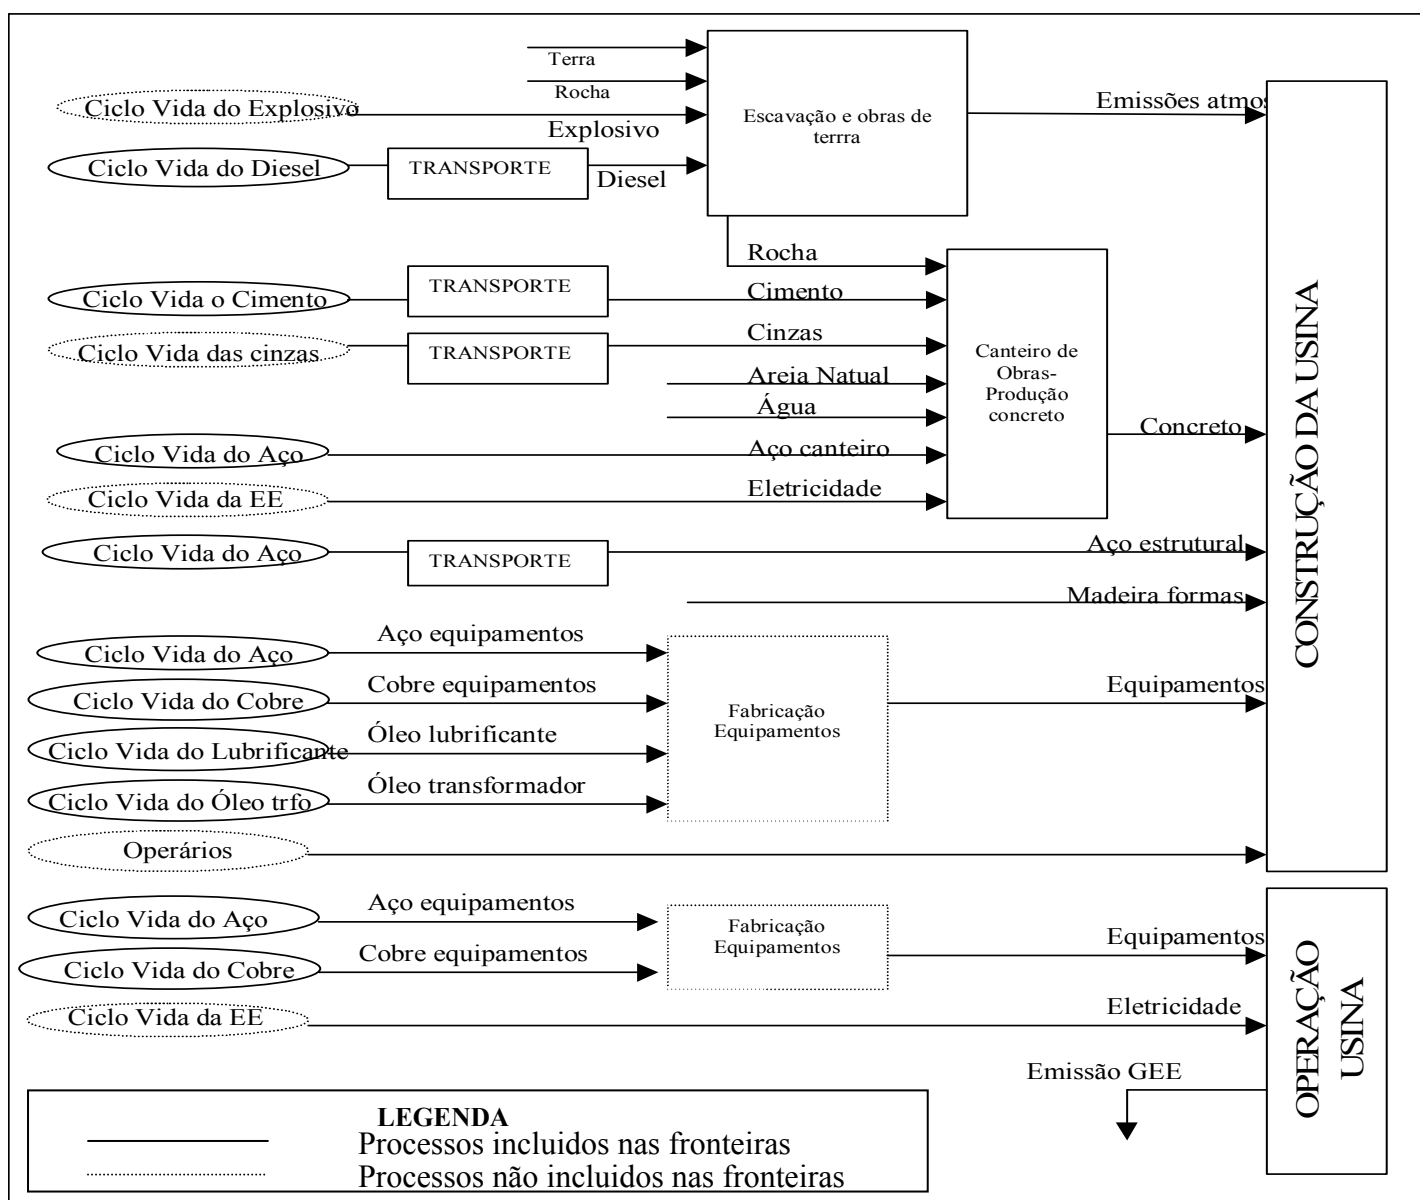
Terra

Rocha

Ciclo Vida do Explosivo

Explosivo

Ciclo Vida do Diesel

TRANSPORTE

Diesel

Escavação e obras de terrra

Emissões atmos

Rocha

Ciclo Vida o Cimento

TRANSPORTE

Cimento

Ciclo Vida das cinzas

TRANSPORTE

Cinzas

Areia Natual

Água

Canteiro de Obras-Produção concreto

Concreto

Ciclo Vida do Aço

Aço canteiro

Ciclo Vida da EE

Eletricidade

Ciclo Vida do Aço

TRANSPORTE

Aço estrutural

Madeira formas

CONSTRUÇÃO DA USINA

Ciclo Vida do Aço

Aço equipamentos

Ciclo Vida do Cobre

Cobre equipamentos

Ciclo Vida do Lubrificante

Óleo lubrificante

Ciclo Vida do Óleo trfo

Óleo transformador

Fabricação Equipamentos

Equipamentos

Operários

Ciclo Vida do Aço

Aço equipamentos

Ciclo Vida do Cobre

Cobre equipamentos

Fabricação Equipamentos

Equipamentos

Ciclo Vida da EE

Eletricidade

OPERAÇÃO USINA

Emissão GEE

LEGENDA
Processos incluidos nas fronteiras
Processos não incluidos nas fronteiras